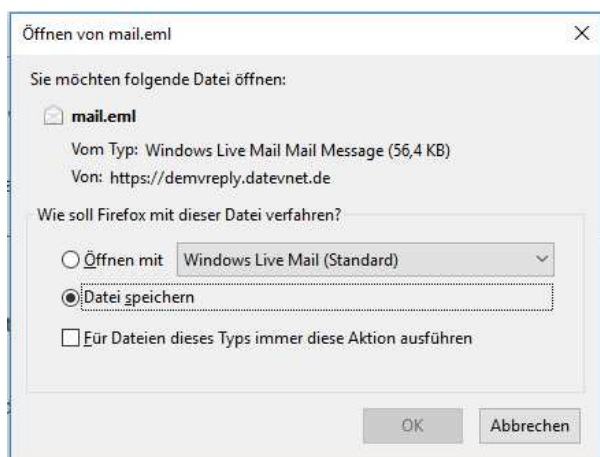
Öffnen von mail.eml

×

Sie möchten folgende Datei öffnen:

mail.eml

Vom Typ: Windows Live Mail Mail Message (56,4 KB)

Von: https://demvreply.datevnet.de

Wie soll Firefox mit dieser Datei verfahren?

Öffnen mit

Windows Live Mail (Standard)

Datei speichern

Für Dateien dieses Typs immer diese Aktion ausführen

OK

Abbrechen